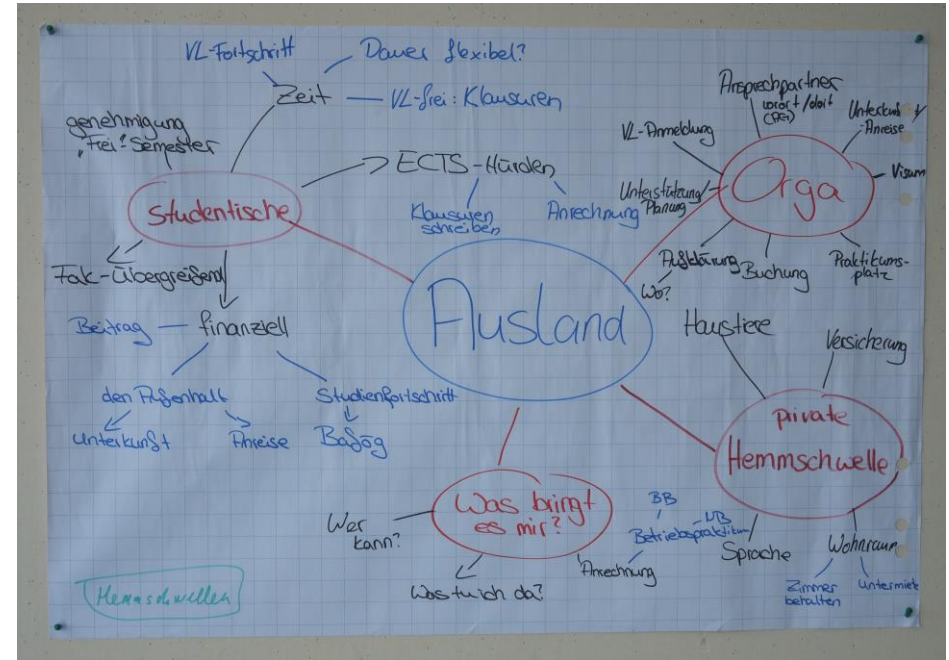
Ausland

Studentische
Zeit
VL-Fortschritt
Dauer flexibel?
VL-frei: Klausuren
genehmigung „Frei"-Semester
ECTS-Hürden
Klausuren schreiben
Anrechnung
Fak-übergreifend
finanziell
Beitrag
den Aufenthalt
Unterkunft
Anreise
Studienfortschritt
Bafög

Orga
Ansprechpartner vorort / dort (AP)
Unterstütz. / Anreise
Visum
VL-Anmeldung
Unterstützung / Planung
Aufklärung
Wo?
Buchung
Praktikumsplatz

private Hemmschwelle
Haustiere
Versicherung
Sprache
Wohnraum
Zimmer behalten
Untermiete

Was bringt es mir?
Wer kann?
Was tu ich da?
Anrechnung
BB
UB
Betriebspraktikum

Hemmschwellen